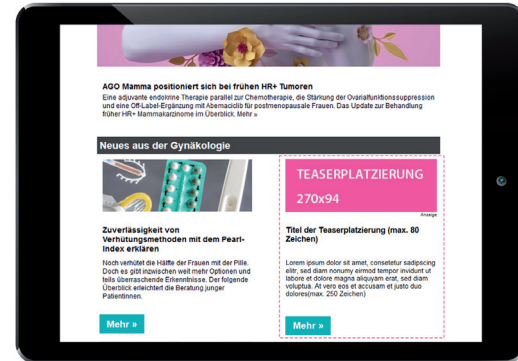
AGO Mamma positioniert sich bei frühen HR+ Tumoren

Eine adjuvante endokrine Therapie parallel zur Chemotherapie, die Stärkung der Ovarialfunktionssuppression und eine Off-Label-Ergänzung mit Abemaciclib für postmenopausale Frauen. Das Update zur Behandlung früher HR+ Mammakarzinome im Überblick. Mehr »

Neues aus der Gynäkologie

Zuverlässigkeit von Verhütungsmethoden mit dem Pearl-Index erklären

Noch verhütet die Hälfte der Frauen mit der Pille. Doch es gibt inzwischen weit mehr Optionen und teils überraschende Erkenntnisse. Der folgende Überblick erleichtert die Beratung junger Patientinnen.

Mehr »

TEASERPLATZIERUNG
270x94

Anzeige

Titel der Teaserplatzierung (max. 80 Zeichen)

Lorem ipsum dolor sit amet, consetetur sadipscing elitr, sed diam nonumy eirmod tempor invidunt ut labore et dolore magna aliquyam erat, sed diam voluptua. At vero eos et accusam et justo duo dolores(max. 250 Zeichen)

Mehr »